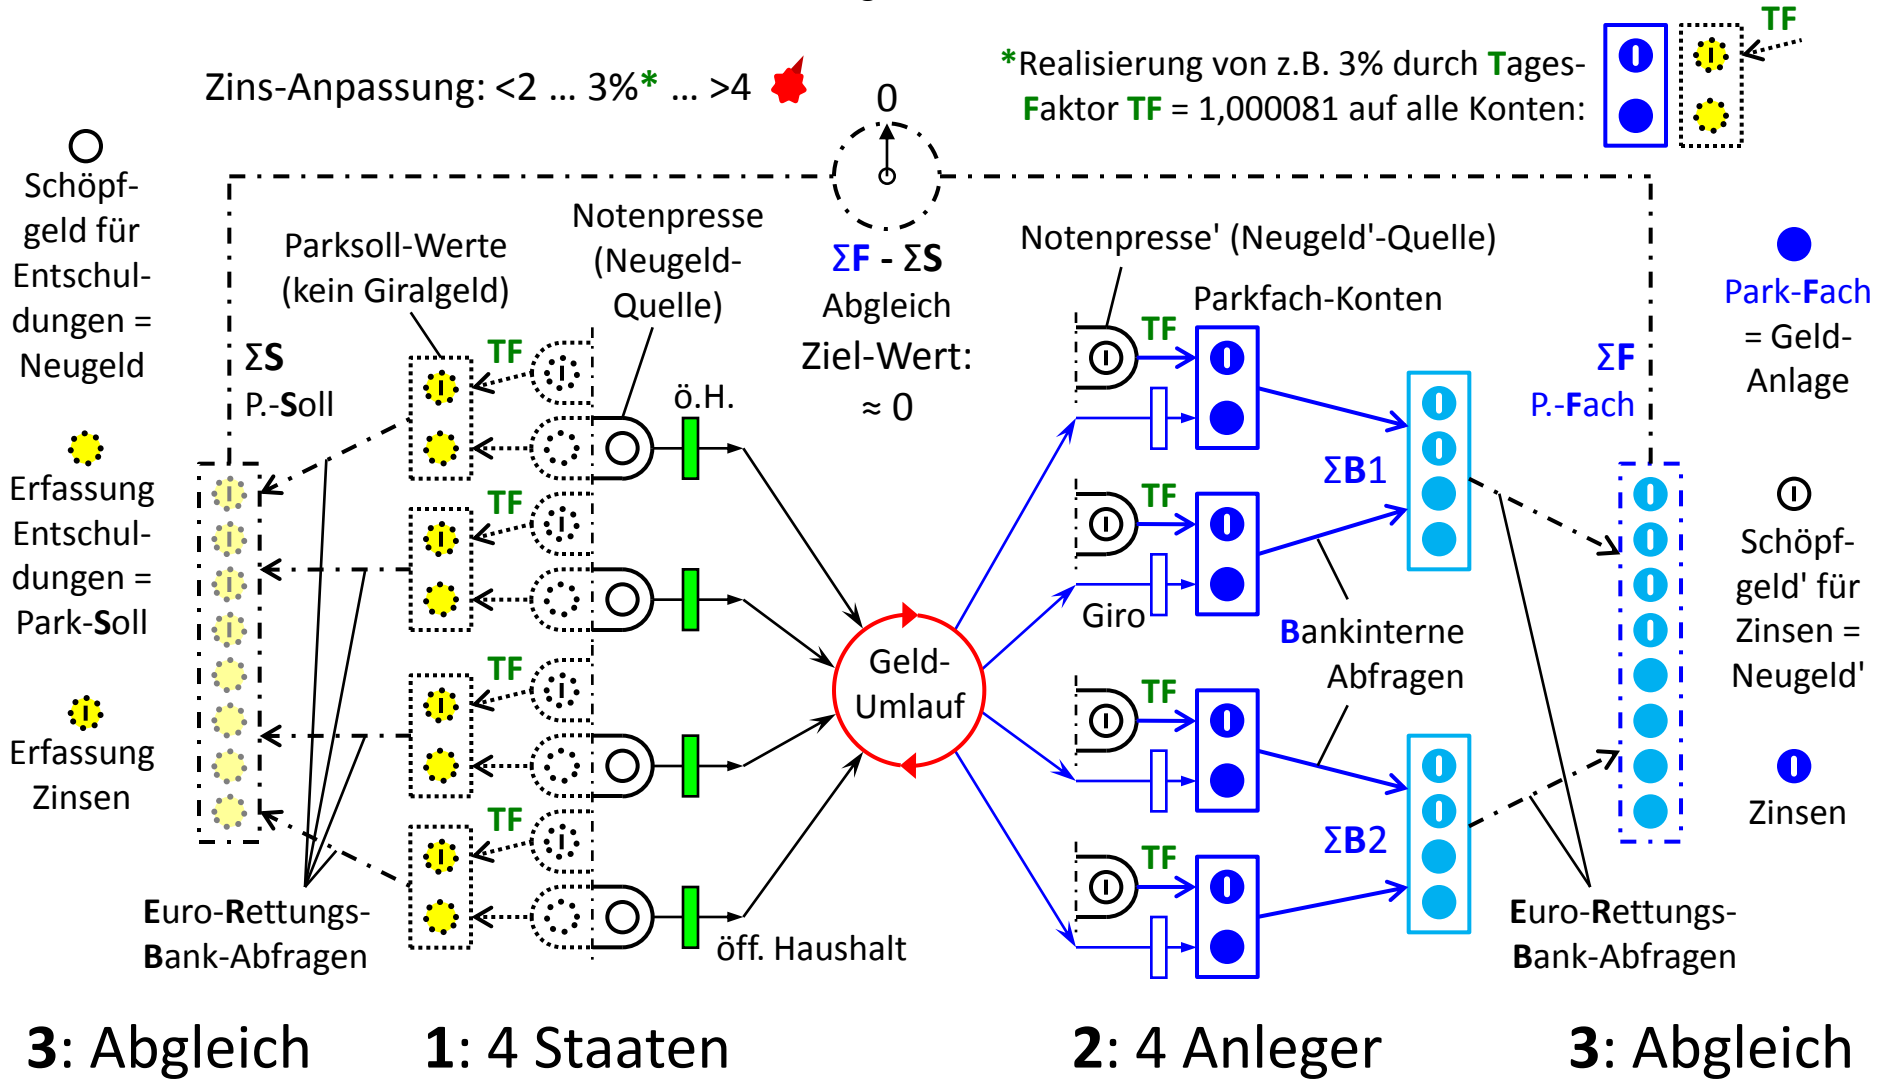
Zins-Anpassung: <2 ... 3%* ... >4

*Realisierung von z.B. 3% durch Tages-Faktor TF = 1,000081 auf alle Konten:

TF

0

Schöpf-geld für Entschul-dungen = Neugeld

Erfassung Entschul-dungen = Park-Soll

Erfassung Zinsen

ΣS
P.-Soll

Parksoll-Werte (kein Giralgeld)

Notenpresse (Neugeld-Quelle)

ΣF - ΣS
Abgleich
Ziel-Wert:
≈ 0

Notenpresse' (Neugeld'-Quelle)

Parkfach-Konten

Park-Fach = Geld-Anlage

ΣF
P.-Fach

TF

TF

TF

TF

ö.H.

Geld-Umlauf

TF

TF

TF

TF

ΣB1

Giro

Bankinterne Abfragen

ΣB2

Schöpf-geld' für Zinsen = Neugeld'

Zinsen

Euro-Rettungs-Bank-Abfragen

öff. Haushalt

Euro-Rettungs-Bank-Abfragen

3: Abgleich 1: 4 Staaten 2: 4 Anleger 3: Abgleich